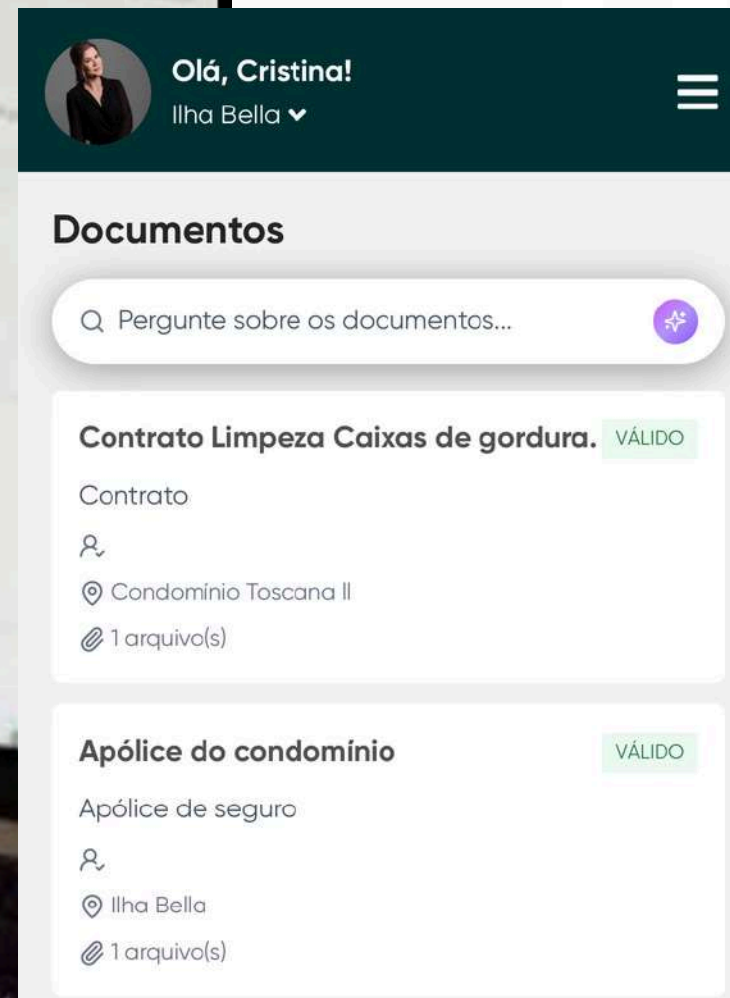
Olá, Cristina!
Ilha Bella

Documentos

Pergunte sobre os documentos...

Contrato Limpeza Caixas de gordura. VÁLIDO

Contrato

Condomínio Toscana II

1 arquivo(s)

Apólice do condomínio VÁLIDO

Apólice de seguro

Ilha Bella

1 arquivo(s)